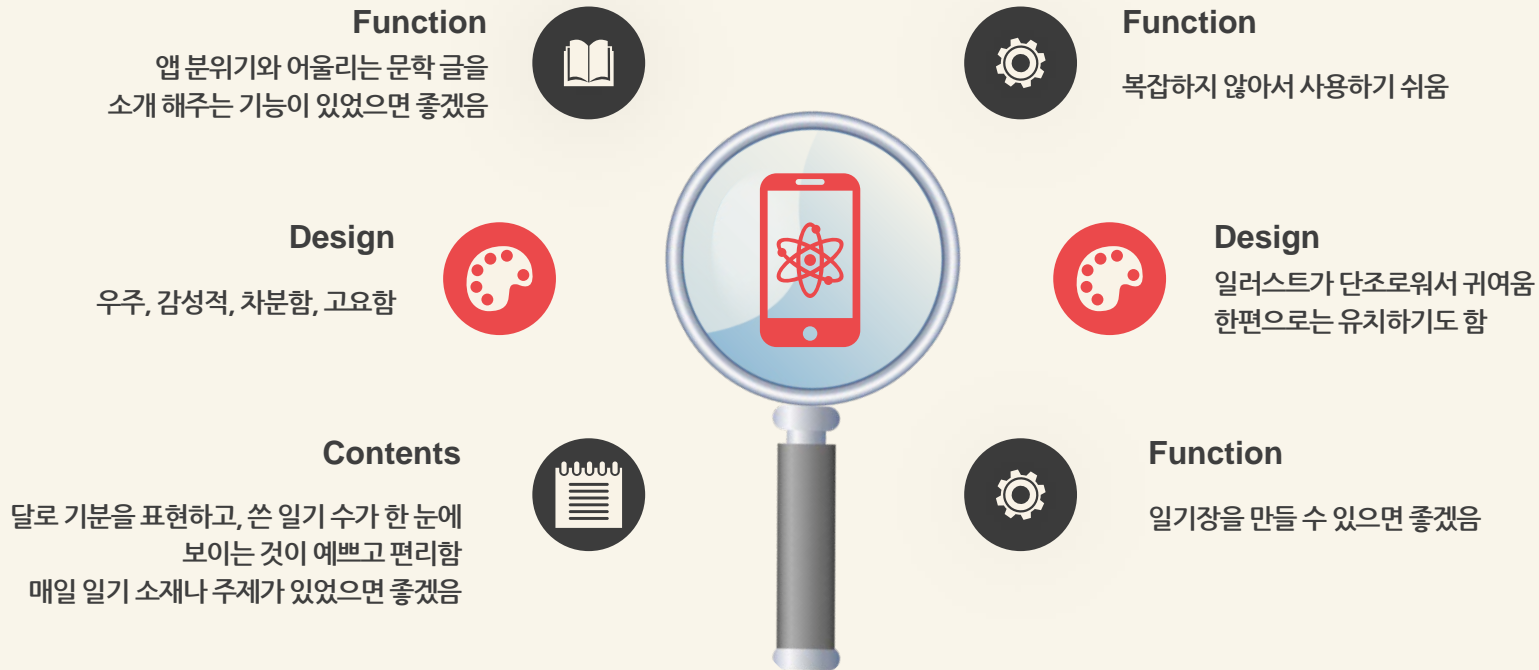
Function
앱 분위기와 어울리는 문학 글을
소개 해주는 기능이 있었으면 좋겠음

Function
복잡하지 않아서 사용하기 쉬움

Design
우주, 감성적, 차분함, 고요함

Design
일러스트가 단조로워서 귀여움
한편으로는 유치하기도 함

Contents
달로 기분을 표현하고, 쓴 일기 수가 한 눈에
보이는 것이 예쁘고 편리함
매일 일기 소재나 주제가 있었으면 좋겠음

Function
일기장을 만들 수 있으면 좋겠음